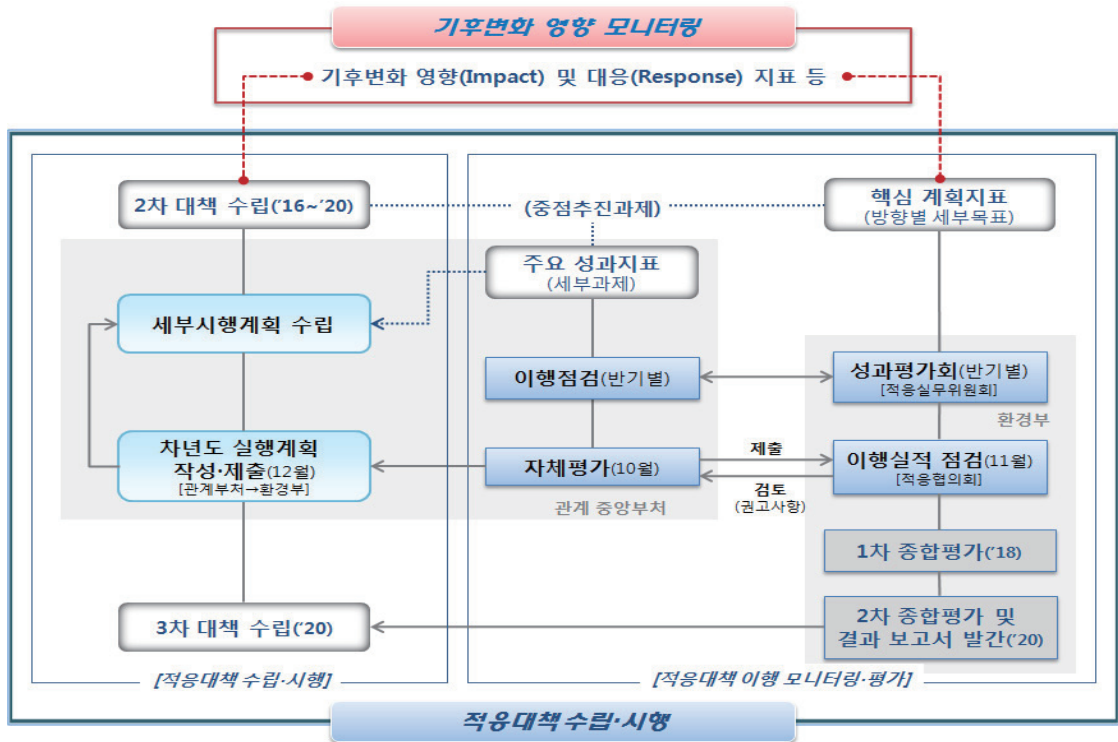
기후변화 영향 모니터링

기후변화 영향(Impact) 및 대응(Response) 지표 등

2차 대책 수립('16~'20)

(중점추진과제)

핵심 계획지표
(방향별 세부목표)

주요 성과지표
(세부과제)

세부시행계획 수립

이행점검(반기별)

성과평가회(반기별)
[적응실무위원회]

환경부

차년도 실행계획
작성·제출(12월)
[관계부처→환경부]

자체평가(10월)

제출

이행실적 점검(11월)
[적응협의회]

검토
(권고사항)

관계 중앙부처

1차 종합평가('18)

3차 대책 수립('20)

2차 종합평가 및
결과 보고서 발간('20)

[적응대책 수립·시행]

[적응대책 이행 모니터링·평가]

적응대책수립·시행